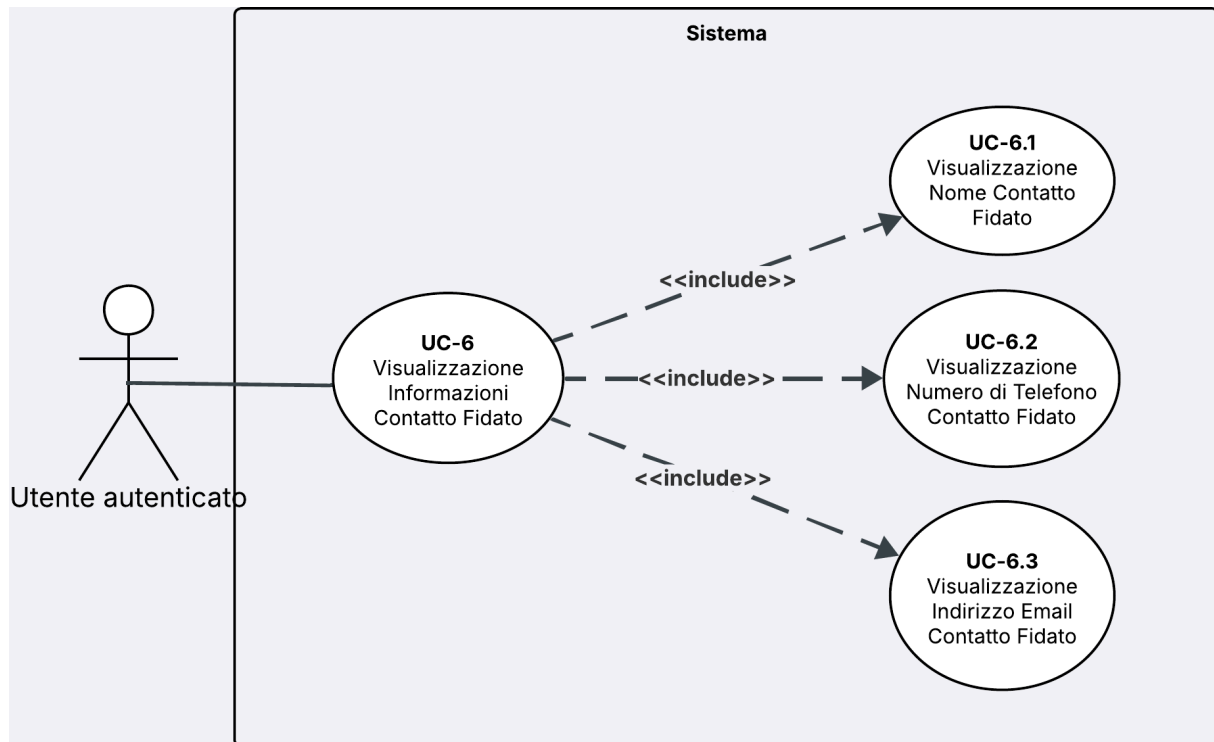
Sistema

Utente autenticato

UC-6
Visualizzazione Informazioni Contatto Fidato

<<include>>

UC-6.1
Visualizzazione Nome Contatto Fidato

<<include>>

UC-6.2
Visualizzazione Numero di Telefono Contatto Fidato

<<include>>

UC-6.3
Visualizzazione Indirizzo Email Contatto Fidato